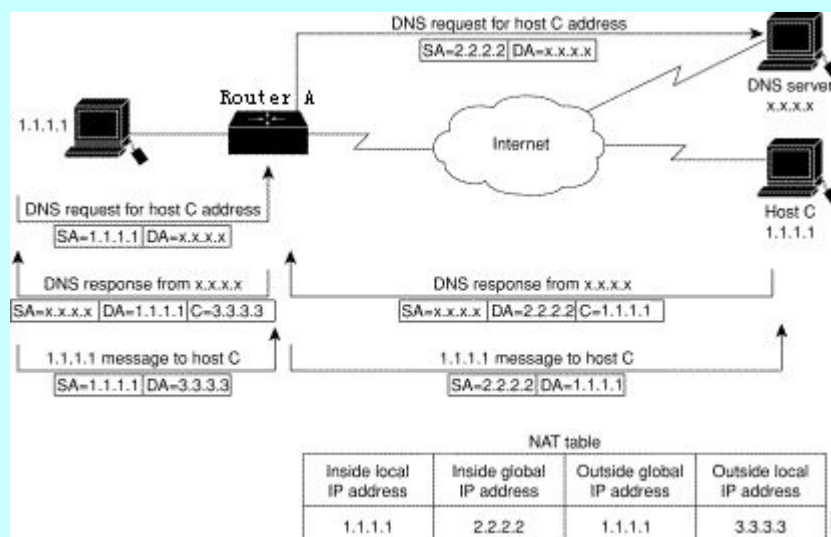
DNS request for host C address

SA=2.2.2.2 DA=x.x.x.x

Router A

1.1.1.1

Internet

DNS server
x.x.x.x

Host C
1.1.1.1

DNS request for host C address

SA=1.1.1.1 DA=x.x.x.x

DNS response from x.x.x.x

SA=x.x.x.x DA=1.1.1.1 C=3.3.3.3

DNS response from x.x.x.x

SA=x.x.x.x DA=2.2.2.2 C=1.1.1.1

1.1.1.1 message to host C

SA=1.1.1.1 DA=3.3.3.3

1.1.1.1 message to host C

SA=2.2.2.2 DA=1.1.1.1

NAT table

| Inside local IP address | Inside global IP address | Outside global IP address | Outside local IP address |
|---|---|---|---|
| 1.1.1.1 | 2.2.2.2 | 1.1.1.1 | 3.3.3.3 |